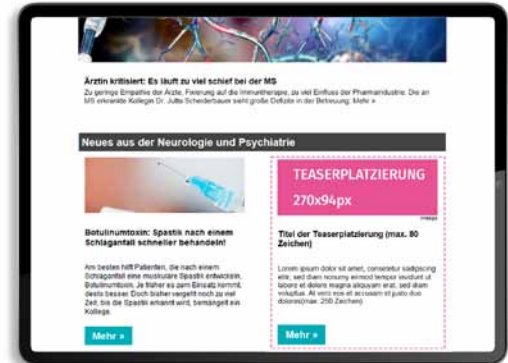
Ärztin kritisiert: Es läuft zu viel schief bei der MS

Zu geringe Empathie der Ärzte, Fixierung auf die Immuntherapie, zu viel Einfluss der Pharmaindustrie. Die an MS erkrankte Kollegin Dr. Jutta Scheiderbauer sieht große Defizite in der Betreuung. Mehr »

Neues aus der Neurologie und Psychiatrie

Botulinumtoxin: Spastik nach einem Schlaganfall schneller behandeln!

Am besten hilft Patienten, die nach einem Schlaganfall eine muskuläre Spastik entwickeln, Botulinumtoxin. Je früher es zum Einsatz kommt, desto besser. Doch bisher vergeht noch zu viel Zeit, bis die Spastik erkannt wird, bemängelt ein Kollege.

Mehr »

TEASERPLATZIERUNG
270x94px

Titel der Teaserplatzierung (max. 80 Zeichen)

Lorem ipsum dolor sit amet, consetetur sadipscing elitr, sed diam nonumy eirmod tempor invidunt ut labore et dolore magna aliquyam erat, sed diam voluptua. At vero eos et accusam et justo duo dolores(max. 250 Zeichen)

Mehr »